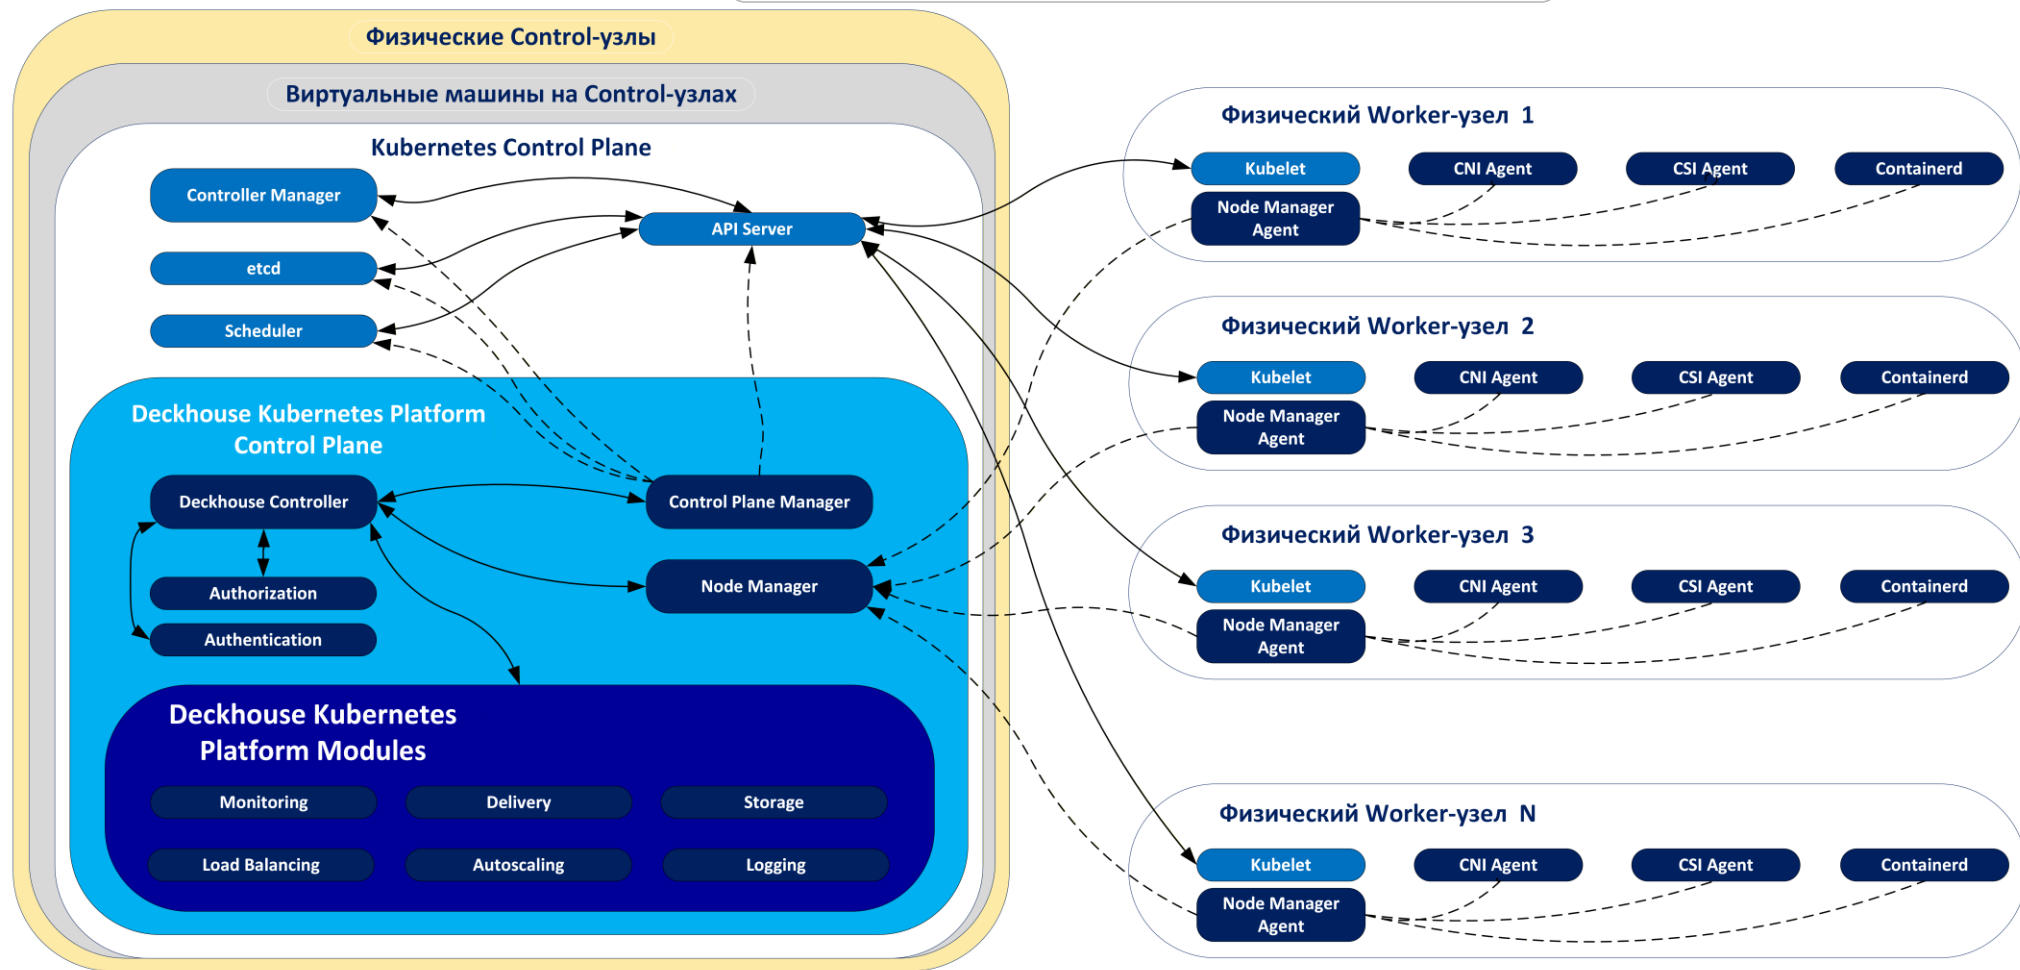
Физические Control-узлы

Виртуальные машины на Control-узлах

Kubernetes Control Plane

Controller Manager

etcd

Scheduler

API Server

Deckhouse Kubernetes Platform Control Plane

Deckhouse Controller

Authorization

Authentication

Control Plane Manager

Node Manager

Deckhouse Kubernetes Platform Modules

Monitoring

Delivery

Storage

Load Balancing

Autoscaling

Logging

Физический Worker-узел 1

Kubelet

CNI Agent

CSI Agent

Containerd

Node Manager Agent

Физический Worker-узел 2

Kubelet

CNI Agent

CSI Agent

Containerd

Node Manager Agent

Физический Worker-узел 3

Kubelet

CNI Agent

CSI Agent

Containerd

Node Manager Agent

Физический Worker-узел N

Kubelet

CNI Agent

CSI Agent

Containerd

Node Manager Agent